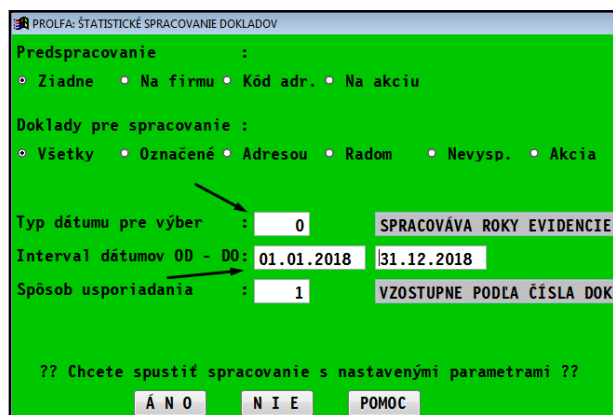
PROLFA: ŠTATISTICKÉ SPRACOVANIE DOKLADOV

Predspracovanie :

Ziadne Na firmu Kód adr. Na akciu

Doklady pre spracovanie :

Všetky Označené Adresou Radom Nevysp. Akcia

Typ dátumu pre výber : 0 SPRACOVÁVA ROKY EVIDENCIE

Interval dátumov OD - DO: 01.01.2018 31.12.2018

Spôsob usporiadania : 1 VZOSTUPNE PODĽA ČÍSLA DOK

?? Chcete spustiť spracovanie s nastavenými parametrami ??

Á N O N I E POMOC